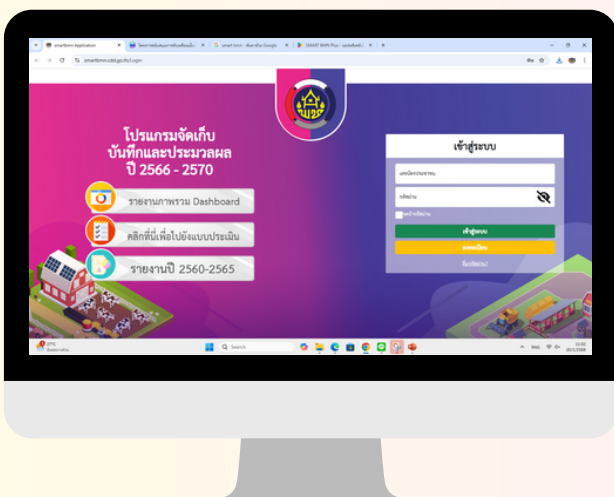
smartbmn Application

smartbmn.cdd.go.th/Login

โปรแกรมจัดเก็บ บันทึกและประมวลผล ปี 2566 - 2570

รายงานภาพรวม Dashboard

คลิกที่นี่เพื่อไปยังแบบประเมิน

รายงานปี 2560-2565

เข้าสู่ระบบ

เลขบัตรประชาชน

รหัสผ่าน

จดจำรหัสผ่าน

เข้าสู่ระบบ

ลงทะเบียน

ลืมรหัสผ่าน?

Search

ENG